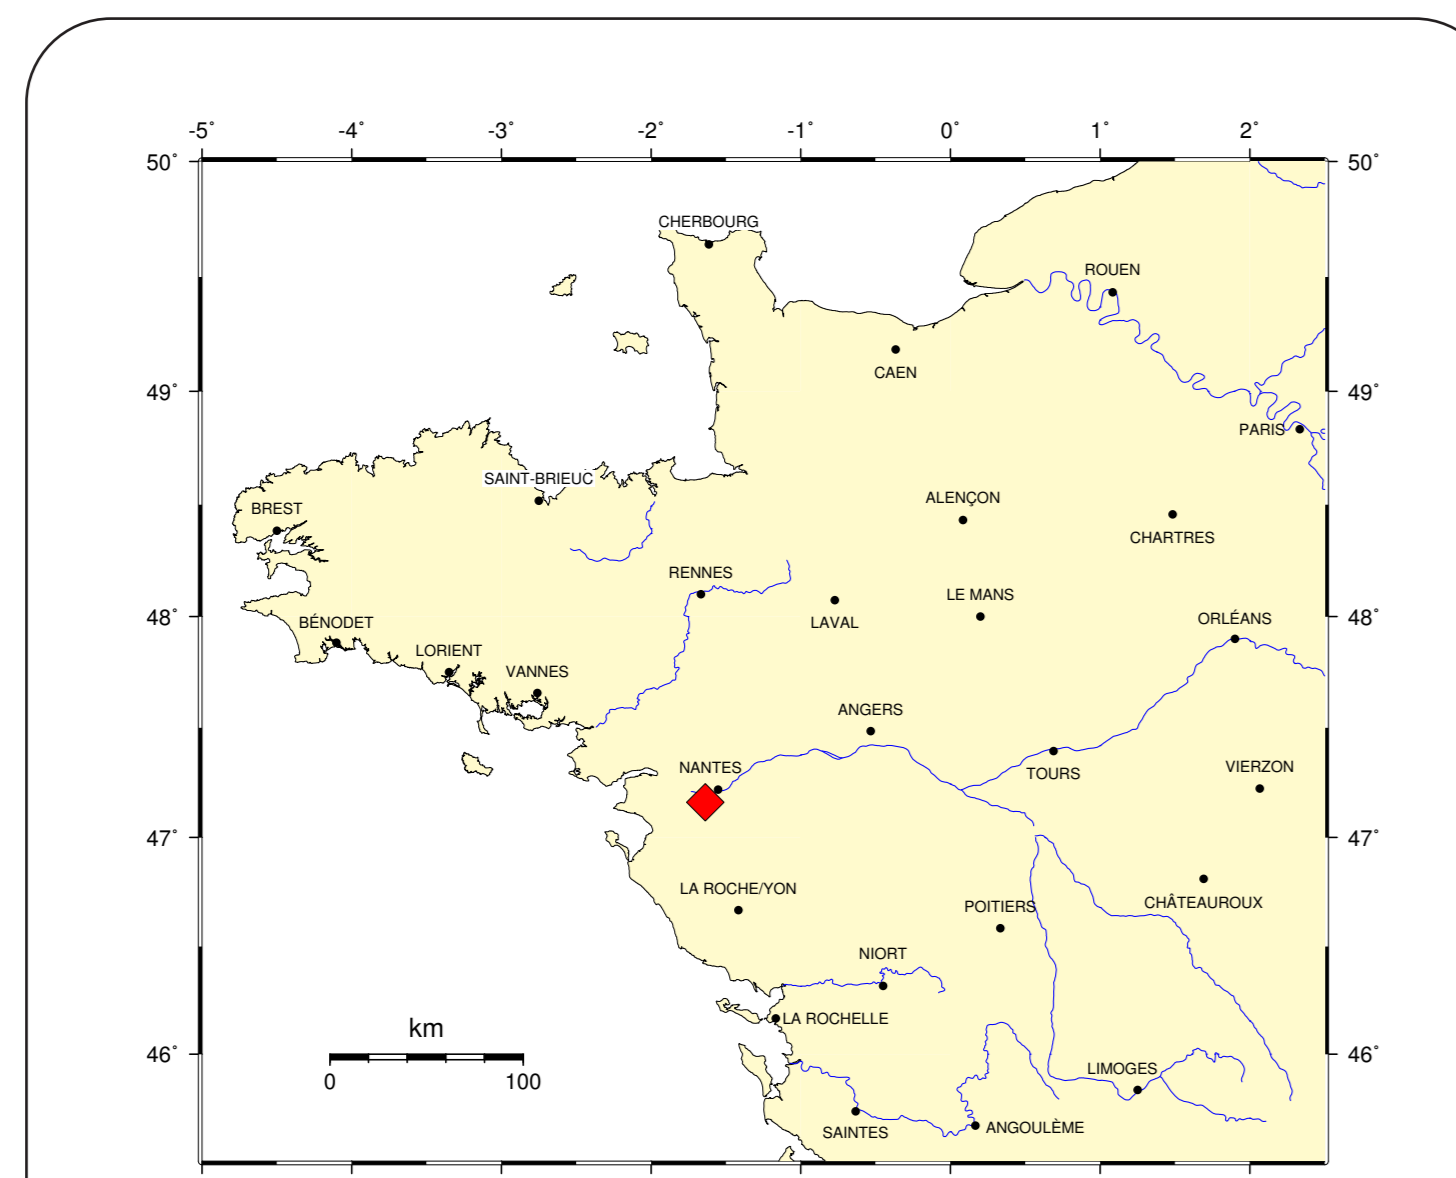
-5˚ -4˚ -3˚ -2˚ -1˚ 0˚ 1˚ 2˚

50˚ 50˚

49˚ 49˚

48˚ 48˚

47˚ 47˚

46˚ 46˚

CHERBOURG
ROUEN
CAEN
PARIS
SAINT-BRIEUC
BREST
ALENÇON
CHARTRES
RENNES
LAVAL
LE MANS
ORLÉANS
BÉNODET
LORIENT
VANNES
ANGERS
NANTES
TOURS
VIERZON
LA ROCHE/YON
POITIERS
CHÂTEAUROUX
NIORT
LA ROCHELLE
LIMOGES
SAINTES
ANGOULÈME

km
0 100